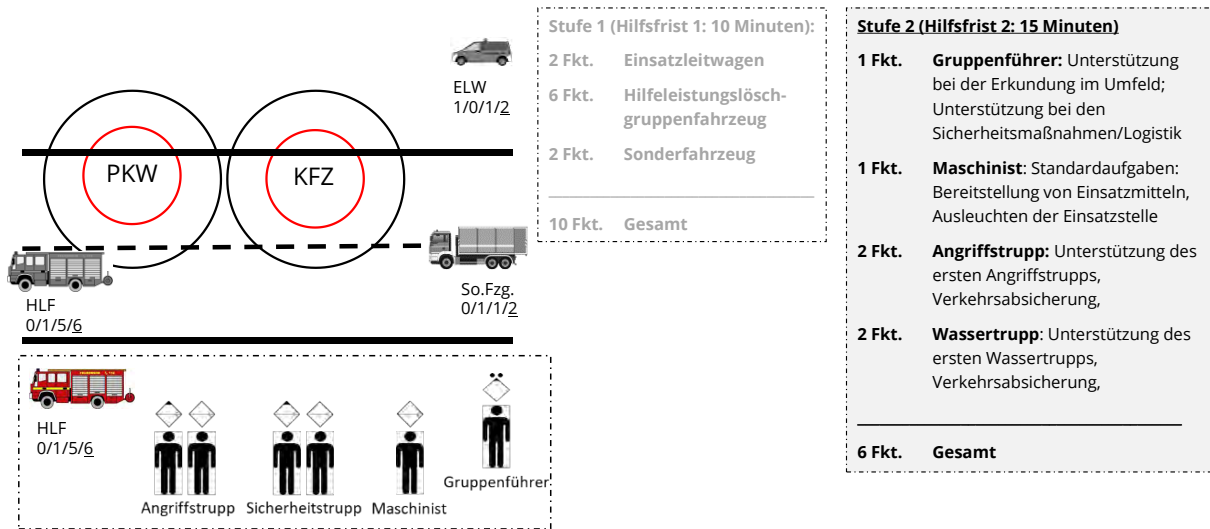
ELW
1/0/1/2

PKW

KFZ

HLF
0/1/5/6

So.Fzg.
0/1/1/2

Stufe 1 (Hilfsfrist 1: 10 Minuten):

2 Fkt. Einsatzleitwagen

6 Fkt. Hilfeleistungslöschgruppenfahrzeug

2 Fkt. Sonderfahrzeug

10 Fkt. Gesamt

Stufe 2 (Hilfsfrist 2: 15 Minuten)

1 Fkt. **Gruppenführer:** Unterstützung bei der Erkundung im Umfeld; Unterstützung bei den Sicherheitsmaßnahmen/Logistik

1 Fkt. **Maschinist**: Standardaufgaben: Bereitstellung von Einsatzmitteln, Ausleuchten der Einsatzstelle

2 Fkt. **Angriffstrupp:** Unterstützung des ersten Angriffstrupps, Verkehrsabsicherung,

2 Fkt. **Wassertrupp**: Unterstützung des ersten Wassertrupps, Verkehrsabsicherung,

6 Fkt. Gesamt

HLF
0/1/5/6

Angriffstrupp Sicherheitstrupp Maschinist Gruppenführer